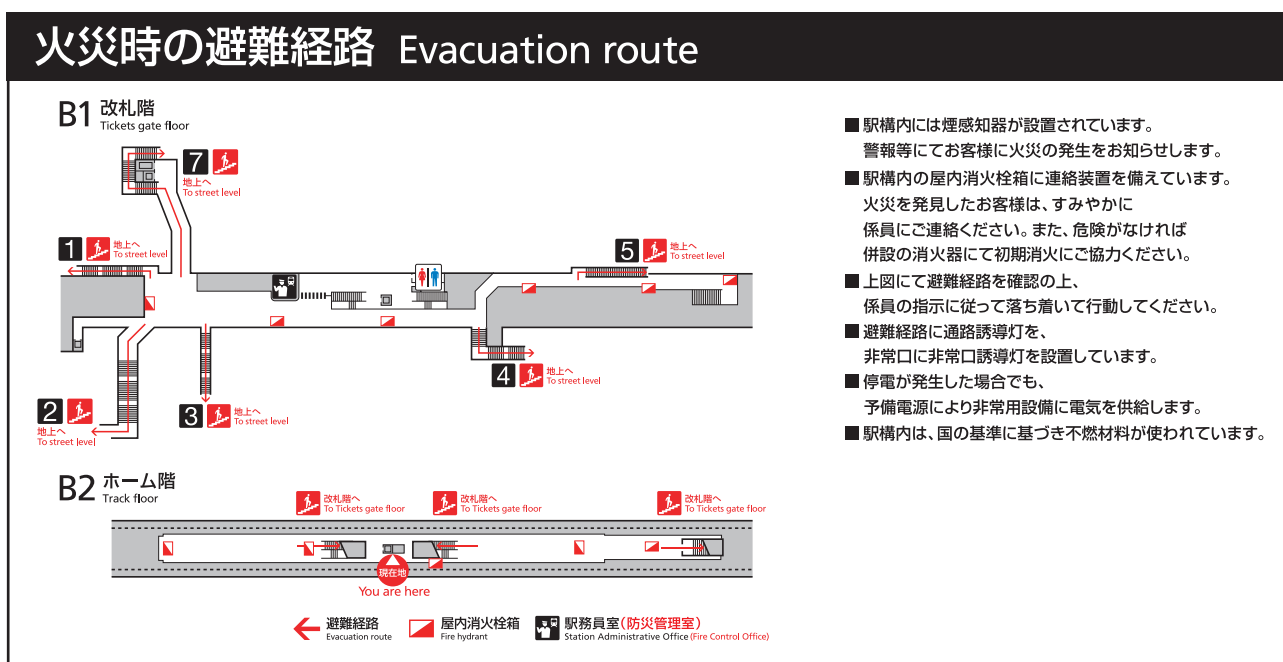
火災時の避難経路 Evacuation route

B1 改札階
Tickets gate floor

7 地上へ
To street level

1 地上へ
To street level

5 地上へ
To street level

4 地上へ
To street level

2 地上へ
To street level

3 地上へ
To street level

B2 ホーム階
Track floor

改札階へ
To Tickets gate floor

改札階へ
To Tickets gate floor

改札階へ
To Tickets gate floor

現在地
You are here

避難経路
Evacuation route

屋内消火栓箱
Fire hydrant

駅務員室(防災管理室)
Station Administrative Office(Fire Control Office)

■駅構内には煙感知器が設置されています。警報等にてお客様に火災の発生をお知らせします。
■駅構内の屋内消火栓箱に連絡装置を備えています。火災を発見したお客様は、すみやかに係員にご連絡ください。また、危険がなければ併設の消火器にて初期消火にご協力ください。
■上図にて避難経路を確認の上、係員の指示に従って落ち着いて行動してください。
■避難経路に通路誘導灯を、非常口に非常口誘導灯を設置しています。
■停電が発生した場合でも、予備電源により非常用設備に電気を供給します。
■駅構内は、国の基準に基づき不燃材料が使われています。